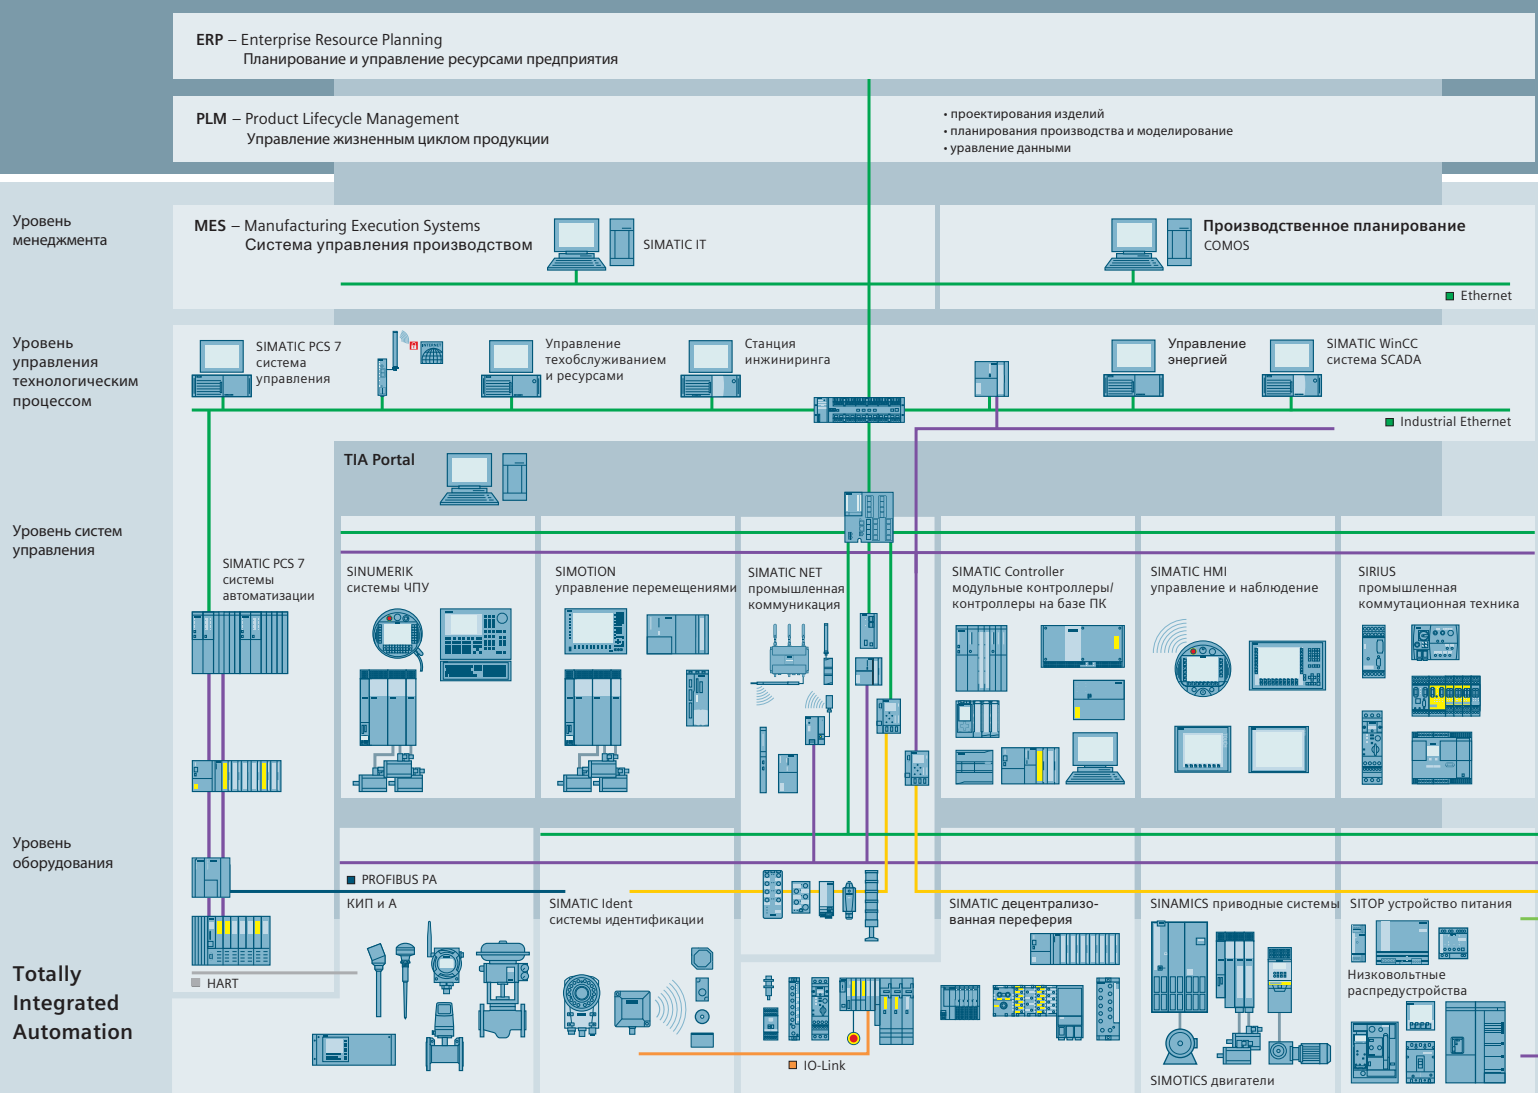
ERP – Enterprise Resource Planning
Планирование и управление ресурсами предприятия

PLM – Product Lifecycle Management
Управление жизненным циклом продукции

• проектирования изделий
• планирования производства и моделирование
• управление данными

Уровень менеджмента

MES – Manufacturing Execution Systems
Система управления производством

SIMATIC IT

Производственное планирование
COMOS

Ethernet

Уровень управления технологическим процессом

SIMATIC PCS 7 система управления

Управление техобслуживанием и ресурсами

Станция инжиниринга

Управление энергией

SIMATIC WinCC система SCADA

Industrial Ethernet

TIA Portal

Уровень систем управления

SIMATIC PCS 7 системы автоматизации

SINUMERIK системы ЧПУ

SIMOTION управление перемещениями

SIMATIC NET промышленная коммуникация

SIMATIC Controller модульные контроллеры/ контроллеры на базе ПК

SIMATIC HMI управление и наблюдение

SIRIUS промышленная коммутационная техника

Уровень оборудования

PROFIBUS PA

КИП и А

SIMATIC Ident системы идентификации

SIMATIC децентрализо-ванная переферия

SINAMICS приводные системы

SITOP устройство питания

Низковольтные распредустройства

HART

Totally Integrated Automation

IO-Link

SIMOTICS двигатели